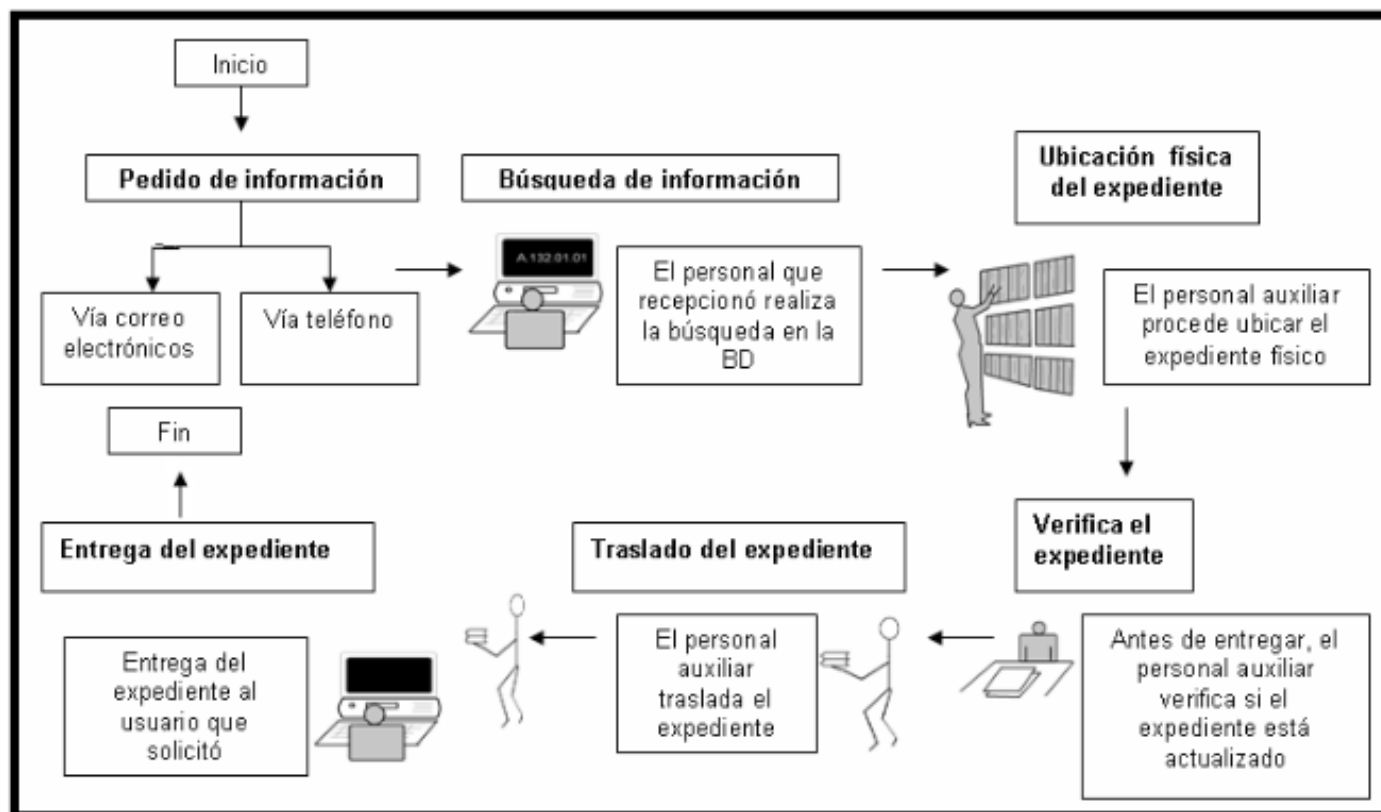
Inicio

Pedido de información

Vía correo electrónicos

Vía teléfono

Búsqueda de información

A.132.01.01

El personal que recepcionó realiza la búsqueda en la BD

Ubicación física del expediente

El personal auxiliar procede ubicar el expediente físico

Verifica el expediente

Antes de entregar, el personal auxiliar verifica si el expediente está actualizado

Traslado del expediente

El personal auxiliar traslada el expediente

Entrega del expediente

Entrega del expediente al usuario que solicitó

Fin